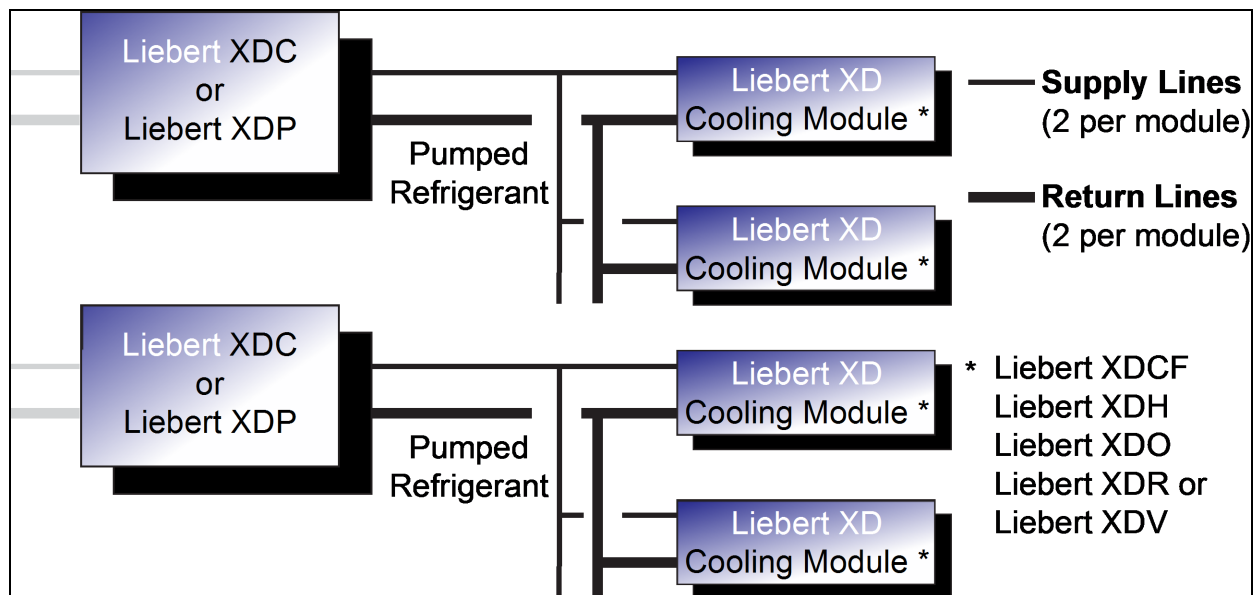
Liebert XDC
or
Liebert XDP

Pumped
Refrigerant

Liebert XD
Cooling Module *

Liebert XD
Cooling Module *

Supply Lines
(2 per module)

Return Lines
(2 per module)

Liebert XDC
or
Liebert XDP

Pumped
Refrigerant

Liebert XD
Cooling Module *

Liebert XD
Cooling Module *

* Liebert XDCF
Liebert XDH
Liebert XDO
Liebert XDR or
Liebert XDV